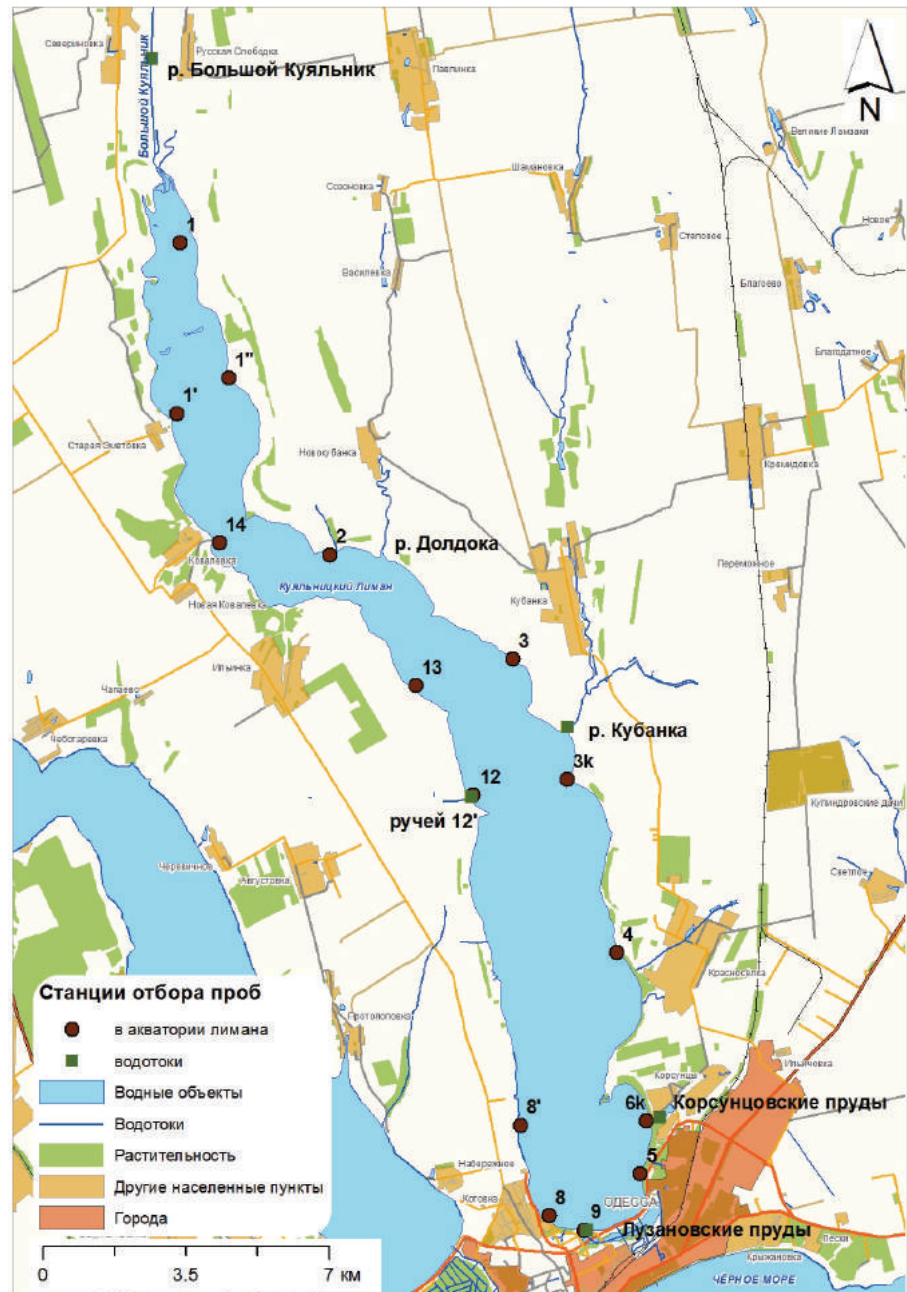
N

р. Большой Куяльник

Севериновка
Русская Слобода
Большой Куяльник
Павлинка
Великие Ломаки
Шаманвека
Ссовновка
Степовое
Новое
Благоево
Василевка
Благодатное
Старая Эметовка
Новокубанка
Кракидовка
Ковалевка
Новая Ковалевка
Куяльницкий Лиман
Кубанка
Переможное
Ильинка
Чапаево
Чеботаревка
Кулиндровские дачи
Червиничное
Августовка
Светлое
Красноселка
Протопоповка
Ильичевка
Корсунцы
Набережное
Котовка
ОДЕССА
Крыжановка
Пески
ЧЁРНОЕ МОРЕ

1
1''
1'
14
2
р. Долдока
3
13
р. Кубанка
3k
12
ручей 12'
4
8'
6k
Корсунцовские пруды
5
8
9
Лузановские пруды

Станции отбора проб
в акватории лимана
водотоки
Водные объекты
Водотоки
Растительность
Другие населенные пункты
Города

0 3.5 7 км